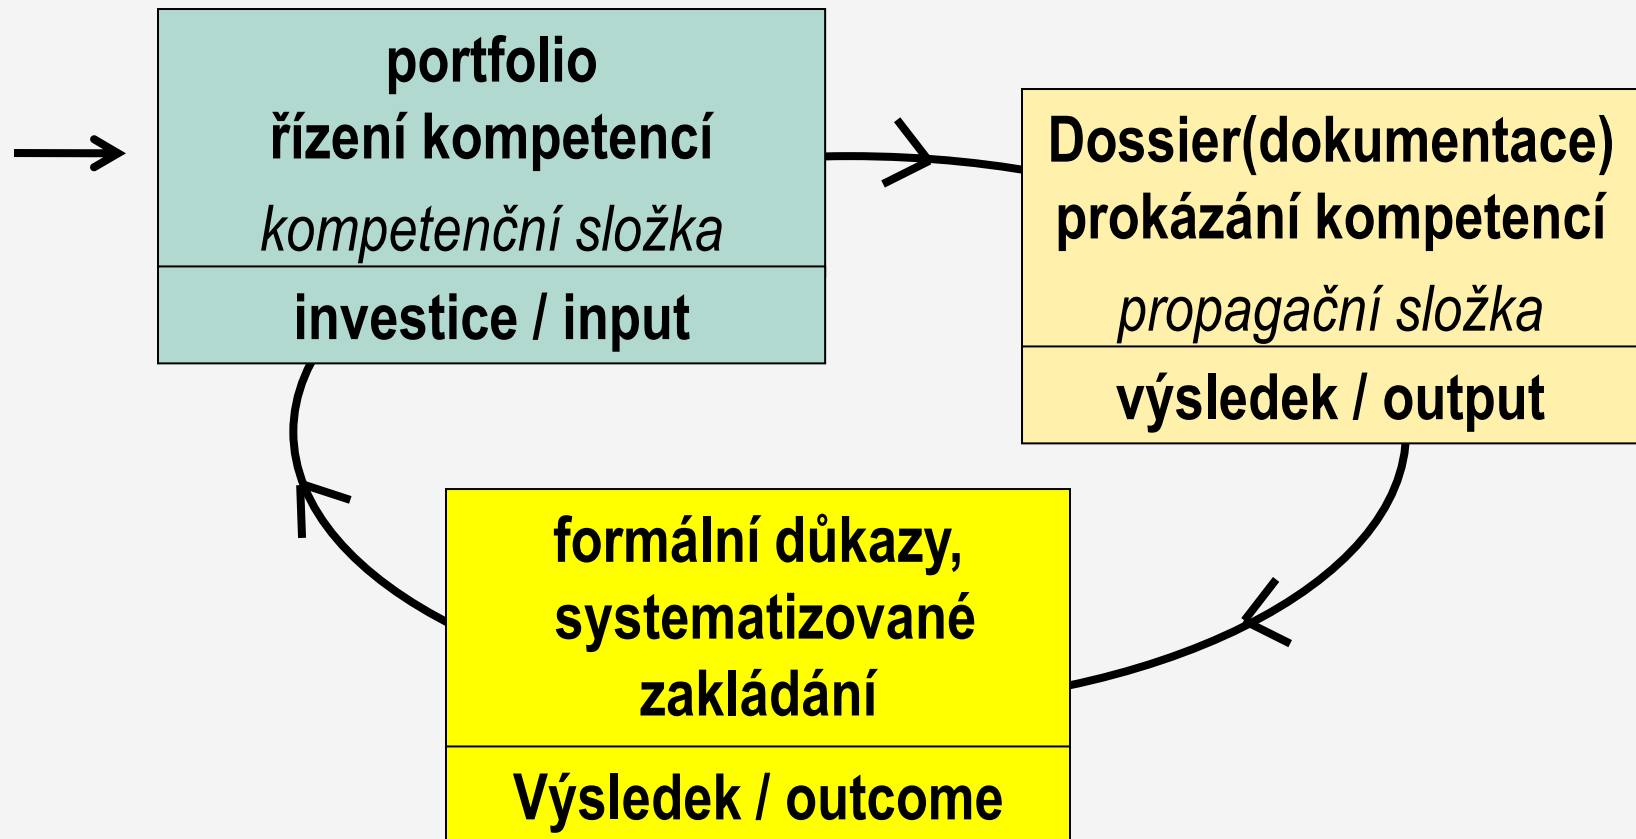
portfolio
řízení kompetencí
*kompetenční složka*

investice / input

Dossier(dokumentace)
prokázání kompetencí
*propagační složka*

výsledek / output

formální důkazy, systematizované zakládání

Výsledek / outcome